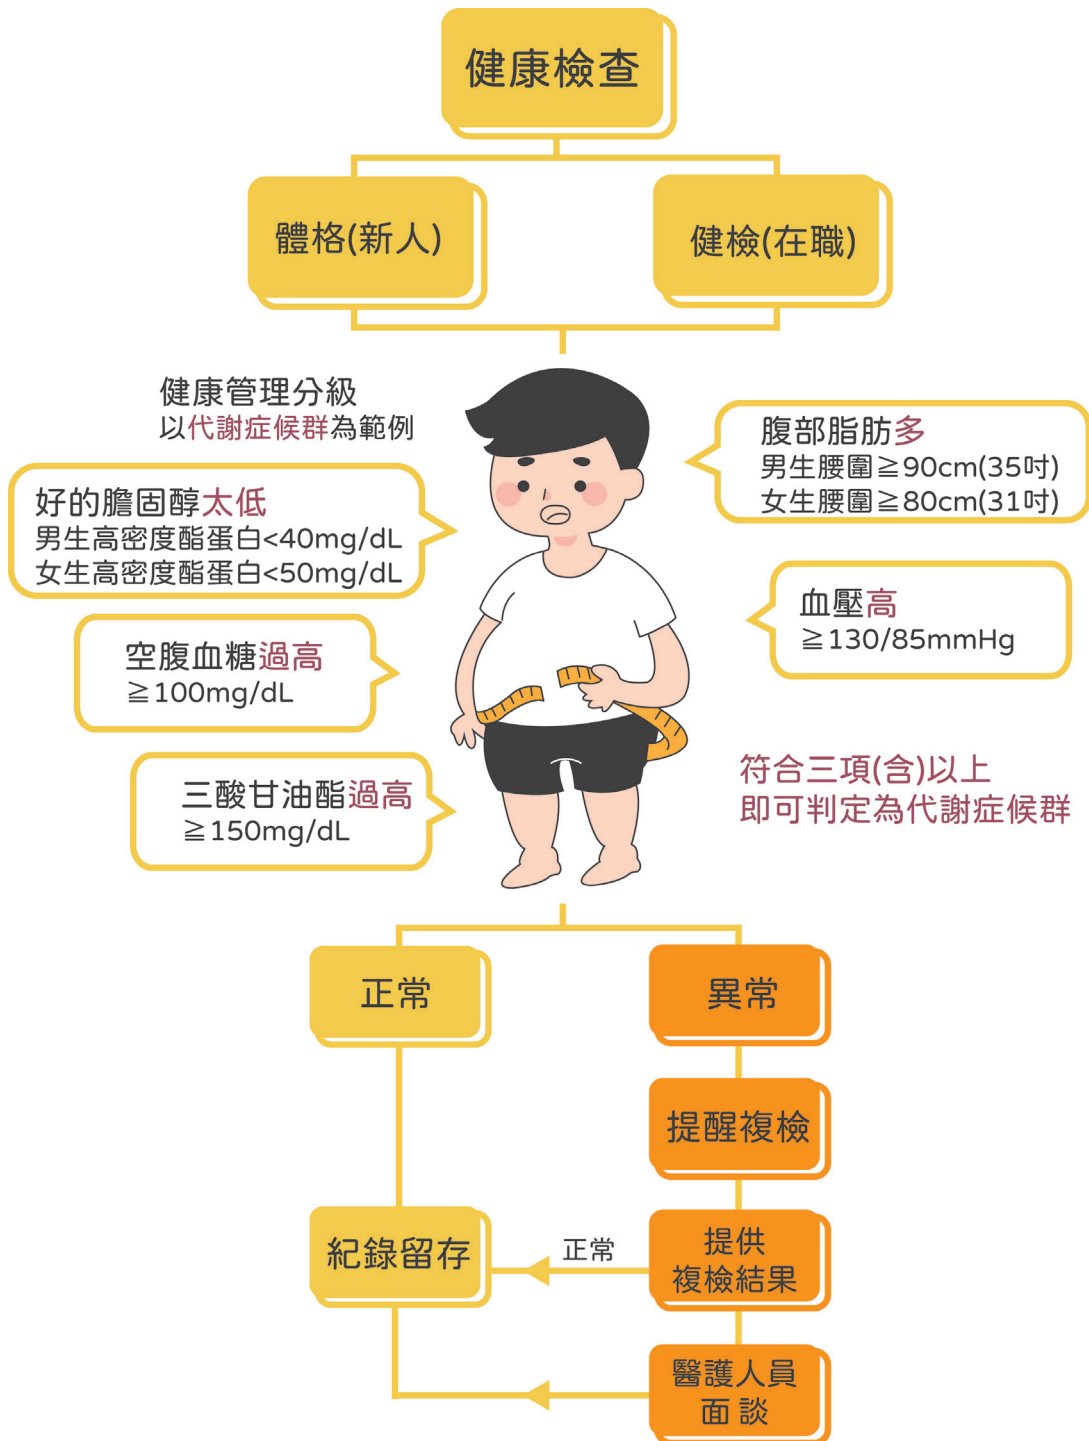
健康檢查

體格(新人)

健檢(在職)

健康管理分級
以代謝症候群為範例

腹部脂肪多
男生腰圍≧90cm(35吋)
女生腰圍≧80cm(31吋)

好的膽固醇太低
男生高密度酯蛋白<40mg/dL
女生高密度酯蛋白<50mg/dL

血壓高
≧130/85mmHg

空腹血糖過高
≧100mg/dL

三酸甘油酯過高
≧150mg/dL

符合三項(含)以上
即可判定為代謝症候群

正常

異常

提醒複檢

紀錄留存

正常

提供
複檢結果

醫護人員
面 談